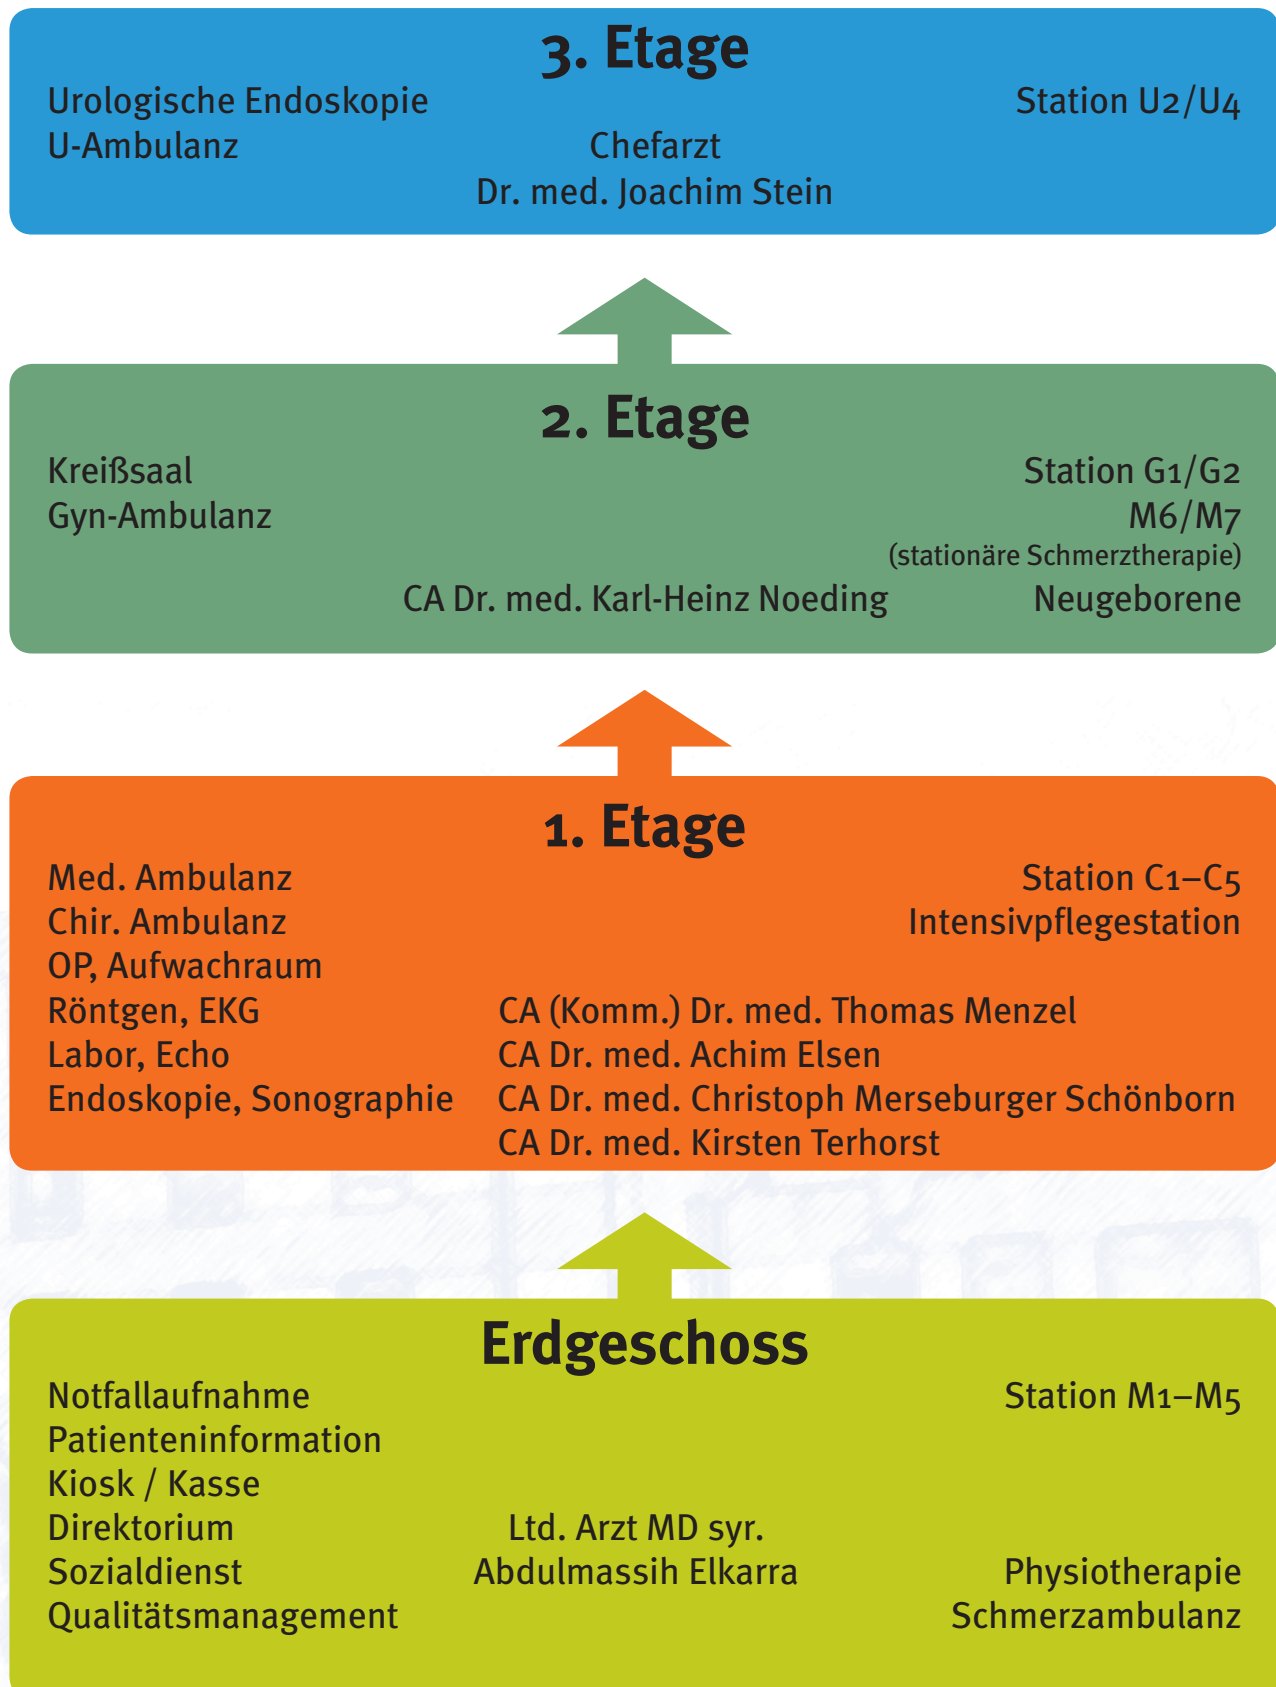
3. Etage

Urologische Endoskopie
U-Ambulanz

Station U2/U4

Chefarzt
Dr. med. Joachim Stein

2. Etage

Kreißsaal
Gyn-Ambulanz

Station G1/G2
M6/M7
(stationäre Schmerztherapie)

CA Dr. med. Karl-Heinz Noeding

Neugeborene

1. Etage

Med. Ambulanz
Chir. Ambulanz
OP, Aufwachraum
Röntgen, EKG
Labor, Echo
Endoskopie, Sonographie

Station C1–C5
Intensivpflegestation

CA (Komm.) Dr. med. Thomas Menzel
CA Dr. med. Achim Elsen
CA Dr. med. Christoph Merseburger Schönborn
CA Dr. med. Kirsten Terhorst

Erdgeschoss

Notfallaufnahme
Patienteninformation
Kiosk / Kasse
Direktorium
Sozialdienst
Qualitätsmanagement

Station M1–M5

Ltd. Arzt MD syr.
Abdulmassih Elkarra

Physiotherapie
Schmerzambulanz